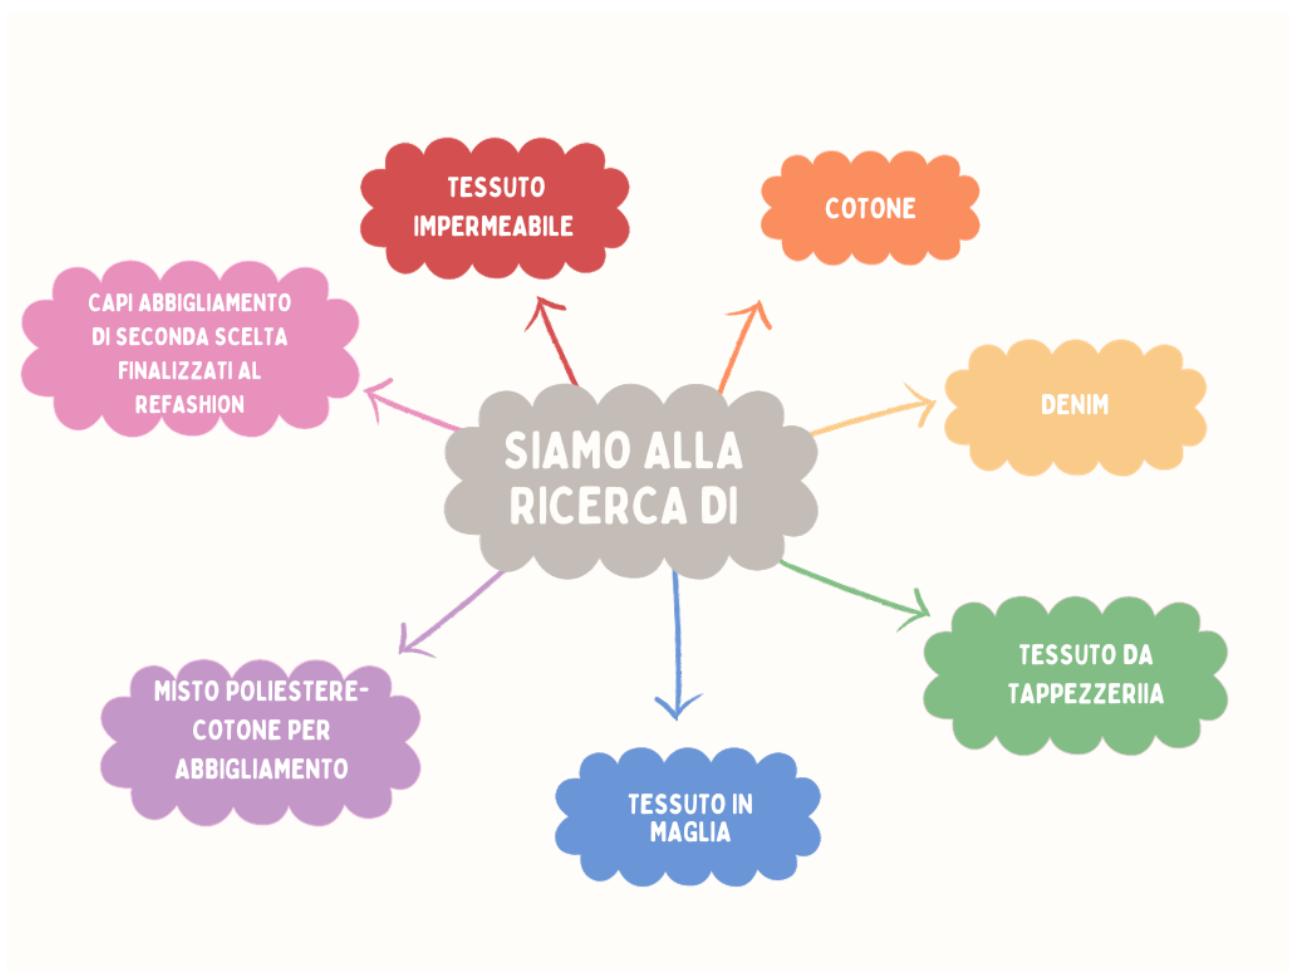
SIAMO ALLA RICERCA DI

TESSUTO IMPERMEABILE

COTONE

CAPI ABBIGLIAMENTO DI SECONDA SCELTA FINALIZZATI AL REFASHION

DENIM

MISTO POLIESTERE-COTONE PER ABBIGLIAMENTO

TESSUTO IN MAGLIA

TESSUTO DA TAPPEZZERIIA